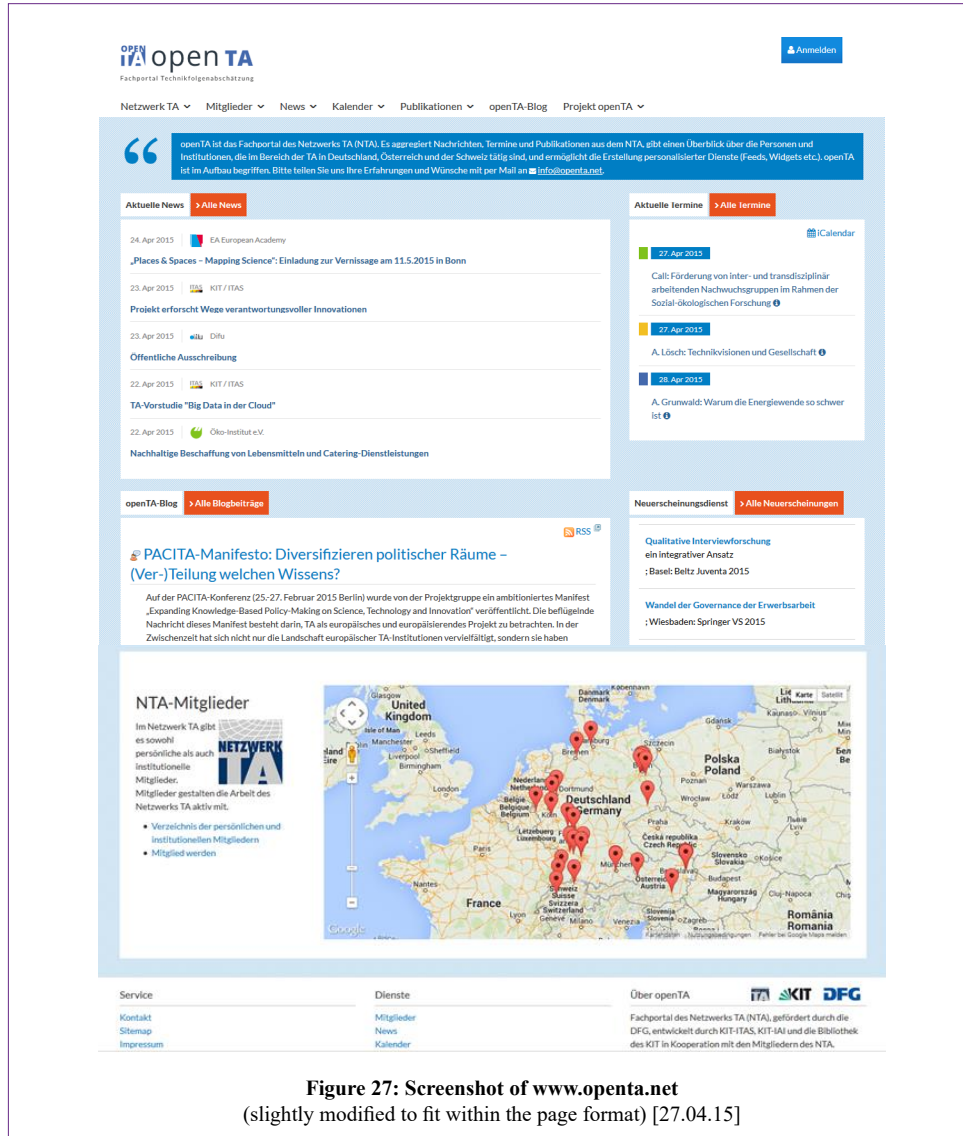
OPEN TA open TA
Fachportal Technikfolgenabschätzung

Anmelden

Netzwerk TA Mitglieder News Kalender Publikationen openTA-Blog Projekt openTA

openTA ist das Fachportal des Netzwerks TA (NTA). Es aggregiert Nachrichten, Termine und Publikationen aus dem NTA, gibt einen Überblick über die Personen und Institutionen, die im Bereich der TA in Deutschland, Österreich und der Schweiz tätig sind, und ermöglicht die Erstellung personalisierter Dienste (Feeds, Widgets etc.). openTA ist im Aufbau begriffen. Bitte teilen Sie uns Ihre Erfahrungen und Wünsche mit per Mail an info@openta.net.

Aktuelle News > Alle News

24. Apr 2015 EA European Academy
„Places & Spaces – Mapping Science": Einladung zur Vernissage am 11.5.2015 in Bonn

23. Apr 2015 KIT / ITAS
Projekt erforscht Wege verantwortungsvoller Innovationen

23. Apr 2015 Difu
Öffentliche Ausschreibung

22. Apr 2015 KIT / ITAS
TA-Vorstudie "Big Data in der Cloud"

22. Apr 2015 Öko-Institut e.V.
Nachhaltige Beschaffung von Lebensmitteln und Catering-Dienstleistungen

Aktuelle Termine > Alle Termine

iCalendar

27. Apr 2015
Call: Förderung von inter- und transdisziplinär arbeitenden Nachwuchsgruppen im Rahmen der Sozial-ökologischen Forschung

27. Apr 2015
A. Lösch: Technikvisionen und Gesellschaft

28. Apr 2015
A. Grunwald: Warum die Energiewende so schwer ist

openTA-Blog > Alle Blogbeiträge

RSS

PACITA-Manifesto: Diversifizieren politischer Räume – (Ver-)Teilung welchen Wissens?

Auf der PACITA-Konferenz (25.-27. Februar 2015 Berlin) wurde von der Projektgruppe ein ambitioniertes Manifest „Expanding Knowledge-Based Policy-Making on Science, Technology and Innovation" veröffentlicht. Die beflügelnde Nachricht dieses Manifest besteht darin, TA als europäisches und europäisierendes Projekt zu betrachten. In der Zwischenzeit hat sich nicht nur die Landschaft europäischer TA-Institutionen vervielfältigt, sondern sie haben

Neuerscheinungsdienst > Alle Neuerscheinungen

Qualitative Interviewforschung
ein integrativer Ansatz
; Basel: Beltz Juventa 2015

Wandel der Governance der Erwerbsarbeit
; Wiesbaden: Springer VS 2015

NTA-Mitglieder

Im Netzwerk TA gibt es sowohl persönliche als auch institutionelle Mitglieder. Mitglieder gestalten die Arbeit des Netzwerks TA aktiv mit.

NETZWERK TA

• Verzeichnis der persönlichen und institutionellen Mitgliedern
• Mitglied werden

Karte Satellit
United Kingdom Glasgow Isle of Man Leeds Manchester Liverpool Sheffield Birmingham London Ireland Éire Nederland Belgie Belgique Dortmund Köln Deutschland Germany Bremen Hamburg Gdańsk Szczecin Polska Poland Białystok Poznań Wrocław Łódź Lublin Kraków Praha Česká republika Czech Republic Slovensko Slovakia München Österreich Austria Magyarország Hungary Paris Nantes France Lyon Genève Schweiz Suisse Switzerland Milano Venezia Slovenija Cluj-Napoca România Romania Lëtzebuerg Luxembourg Lviv Minsk København Vilnius
Google Kartendaten Nutzungsbedingungen Fehler bei Google Maps melden

Service
Kontakt
Sitemap
Impressum

Dienste
Mitglieder
News
Kalender

Über openTA
ITA KIT DFG
Fachportal des Netzwerks TA (NTA), gefördert durch die DFG, entwickelt durch KIT-ITAS, KIT-IAI und die Bibliothek des KIT in Kooperation mit den Mitgliedern des NTA.

Figure 27: Screenshot of www.openta.net
(slightly modified to fit within the page format) [27.04.15]